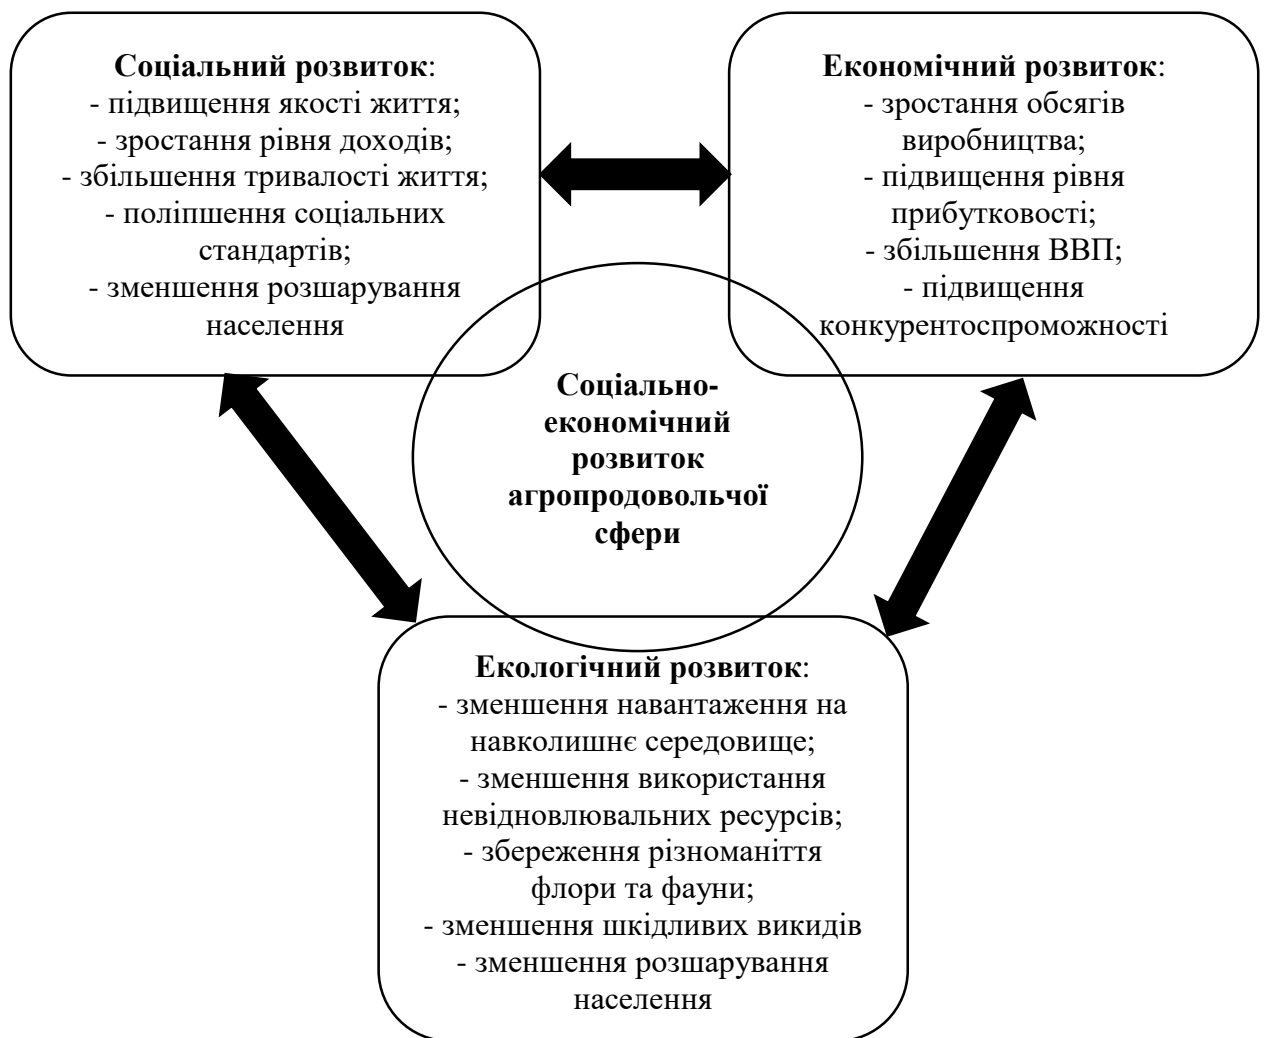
**Соціальний розвиток**:
- підвищення якості життя;
- зростання рівня доходів;
- збільшення тривалості життя;
- поліпшення соціальних стандартів;
- зменшення розшарування населення

**Економічний розвиток**:
- зростання обсягів виробництва;
- підвищення рівня прибутковості;
- збільшення ВВП;
- підвищення конкурентоспроможності

**Соціально-економічний розвиток агропродовольчої сфери**

**Екологічний розвиток**:
- зменшення навантаження на навколишнє середовище;
- зменшення використання невідновлювальних ресурсів;
- збереження різноманіття флори та фауни;
- зменшення шкідливих викидів
- зменшення розшарування населення